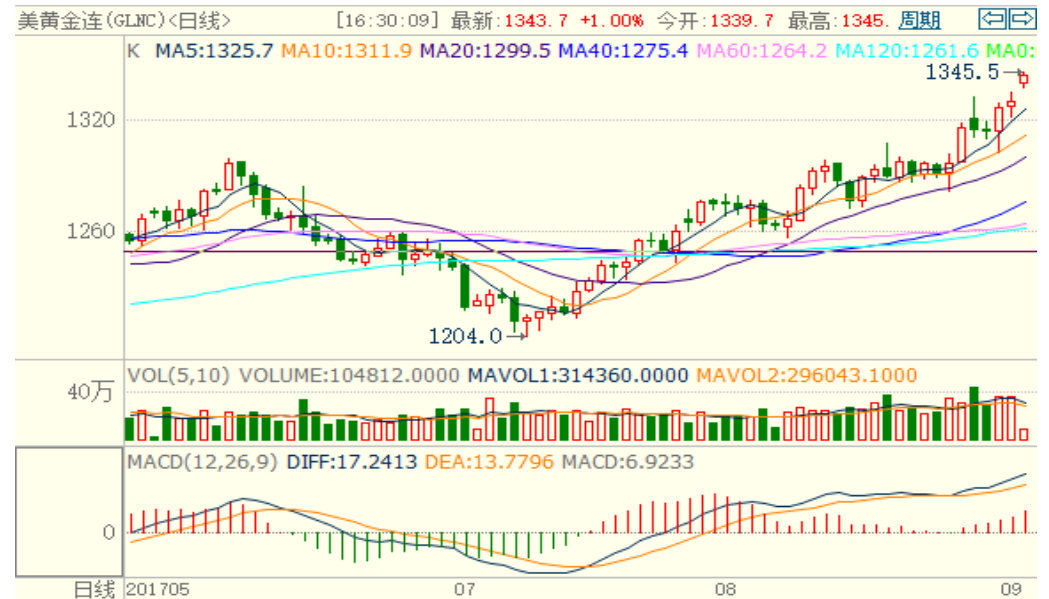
美黄金连(GLNC)<日线>   [16:30:09] 最新:1343.7 +1.00% 今开:1339.7 最高:1345. 周期

K MA5:1325.7 MA10:1311.9 MA20:1299.5 MA40:1275.4 MA60:1264.2 MA120:1261.6 MA0:

1345.5

1320

1260

1204.0

VOL(5,10) VOLUME:104812.0000 MAVOL1:314360.0000 MAVOL2:296043.1000

40万

MACD(12,26,9) DIFF:17.2413 DEA:13.7796 MACD:6.9233

0

日线 201705 07 08 09